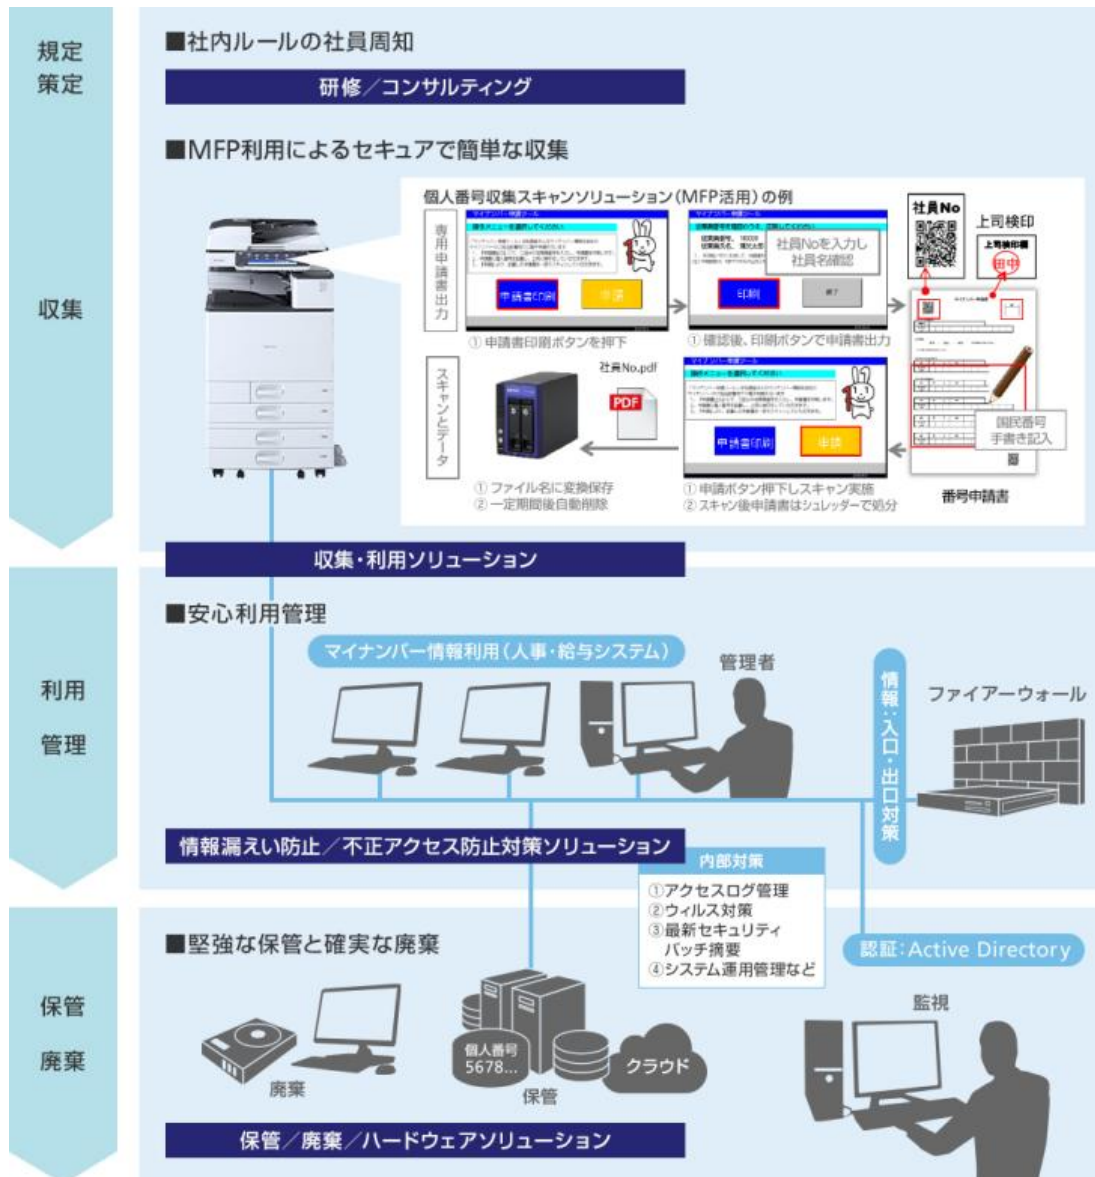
規定
策定

■社内ルールの社員周知

研修／コンサルティング

■MFP利用によるセキュアで簡単な収集

収集

個人番号収集スキャンソリューション（MFP活用）の例

専用申請書出力

申請書印刷

① 申請書印刷ボタンを押下

社員Noを入力し
社員名確認

印刷

① 確認後、印刷ボタンで申請書出力

社員No

上司検印

田中

国民番号
手書き記入

番号申請書

スキャンとデータ

社員No.pdf

PDF

① ファイル名に変換保存
② 一定期間後自動削除

申請書印刷

申請

① 申請ボタン押下しスキャン実施
② スキャン後申請書はシュレッダーで処分

収集・利用ソリューション

利用
管理

■安心利用管理

マイナンバー情報利用（人事・給与システム）

管理者

情報・入口・出口対策

ファイアーウォール

情報漏えい防止／不正アクセス防止対策ソリューション

内部対策
①アクセスログ管理
②ウィルス対策
③最新セキュリティパッチ摘要
④システム運用管理など

認証：Active Directory

保管
廃棄

■堅強な保管と確実な廃棄

廃棄

個人番号
5678...

保管

クラウド

監視

保管／廃棄／ハードウェアソリューション